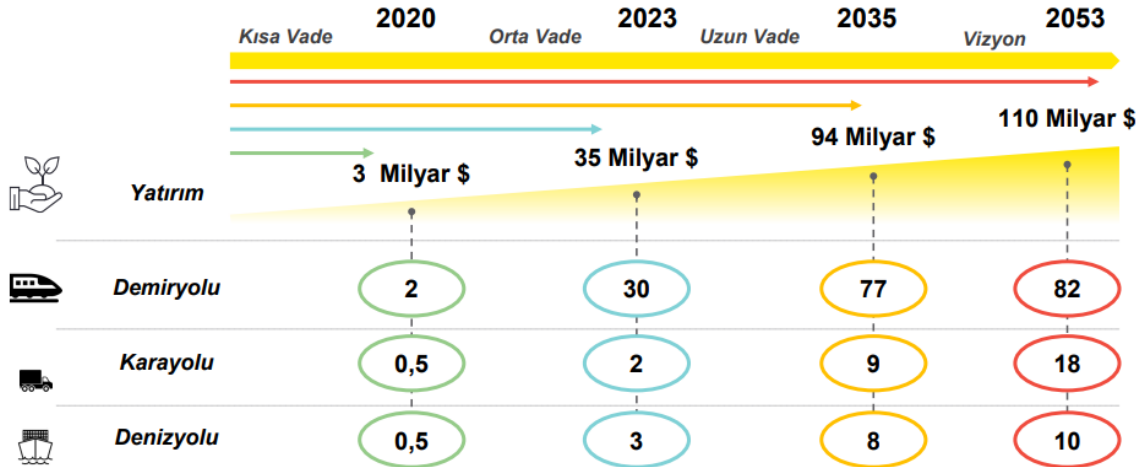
Kısa Vade 2020 Orta Vade 2023 Uzun Vade 2035 Vizyon 2053

Yatırım

3 Milyar $

35 Milyar $

94 Milyar $

110 Milyar $

| | 2020 | 2023 | 2035 | 2053 |
|---|---|---|---|---|
| Demiryolu | 2 | 30 | 77 | 82 |
| Karayolu | 0,5 | 2 | 9 | 18 |
| Denizyolu | 0,5 | 3 | 8 | 10 |